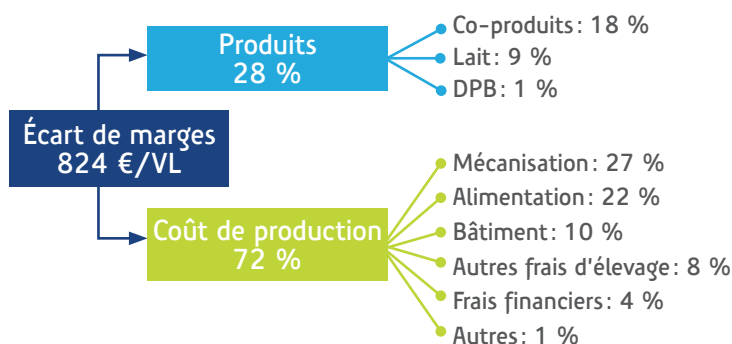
Écart de marges
824 €/VL

Produits
28 %

Co-produits : 18 %
Lait : 9 %
DPB : 1 %

Coût de production
72 %

Mécanisation : 27 %
Alimentation : 22 %
Bâtiment : 10 %
Autres frais d'élevage : 8 %
Frais financiers : 4 %
Autres : 1 %